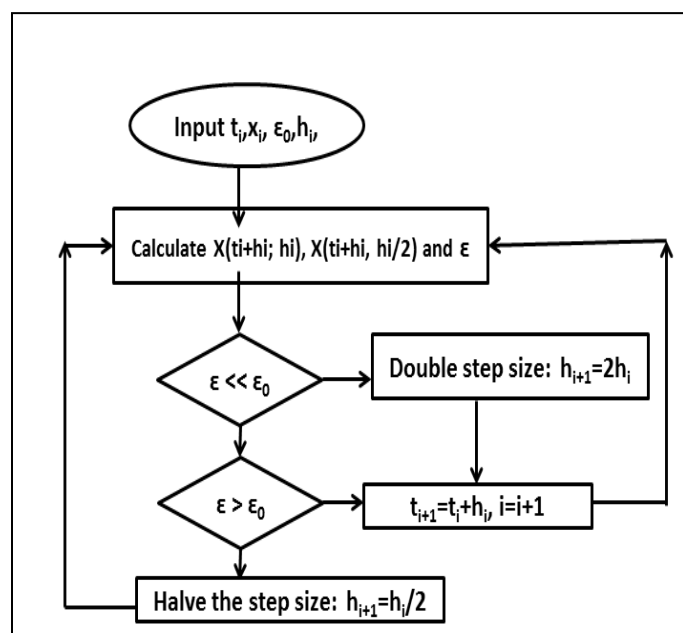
Input $t_i$,$x_i$, $\varepsilon_0$,$h_i$,

Calculate X(ti+hi; hi), X(ti+hi, hi/2) and $\varepsilon$

$\varepsilon << \varepsilon_0$

Double step size: $h_{i+1}=2h_i$

$\varepsilon > \varepsilon_0$

$t_{i+1}=t_i+h_i$, $i=i+1$

Halve the step size: $h_{i+1}=h_i/2$